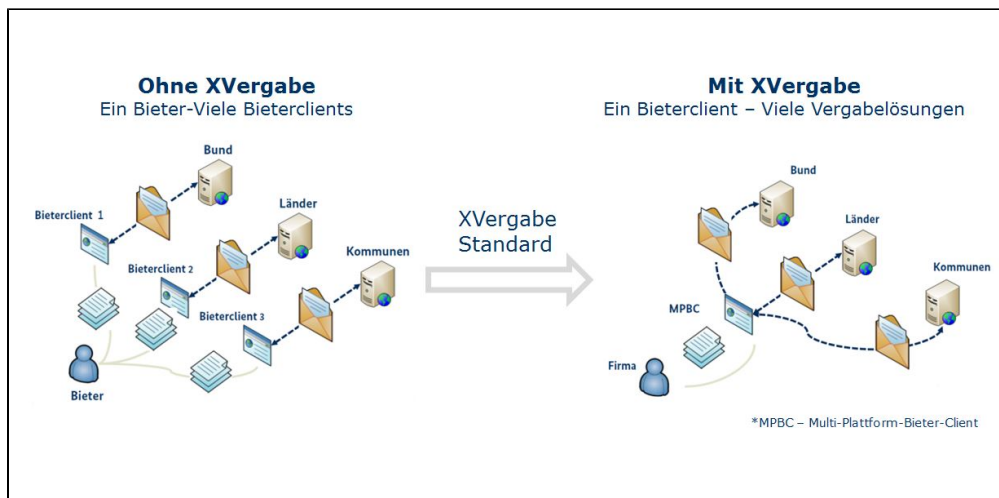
Ohne XVergabe
Ein Bieter-Viele Bieterclients

Bund
Bieterclient 1
Länder
Bieterclient 2
Kommunen
Bieterclient 3
Bieter

XVergabe
Standard

Mit XVergabe
Ein Bieterclient – Viele Vergabelösungen

Bund
Länder
Kommunen
MPBC
Firma

*MPBC – Multi-Plattform-Bieter-Client